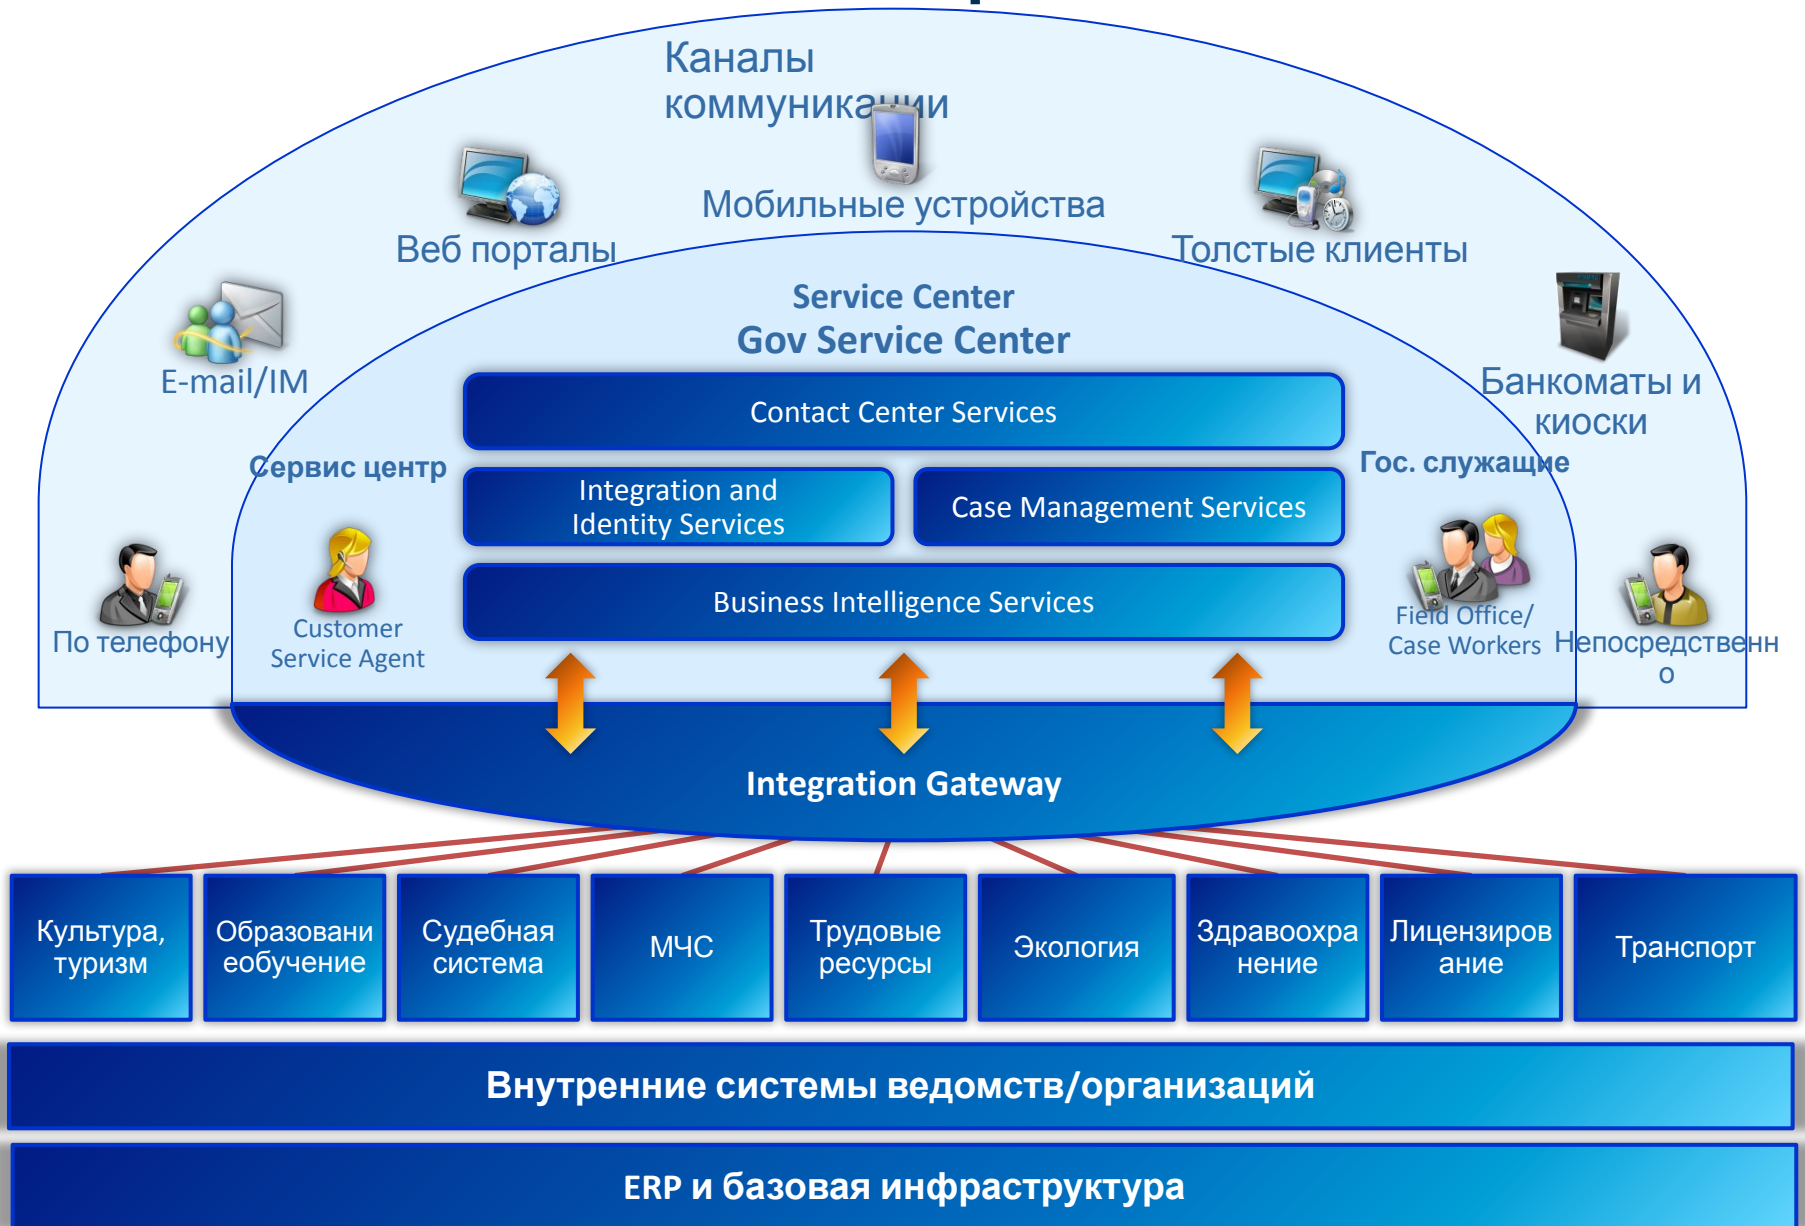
Каналы коммуникации

Веб порталы

Мобильные устройства

Толстые клиенты

E-mail/IM

Банкоматы и киоски

Service Center
Gov Service Center

Contact Center Services

Сервис центр

Гос. служащие

Integration and Identity Services

Case Management Services

Business Intelligence Services

По телефону

Customer Service Agent

Field Office/ Case Workers

Непосредственно

Integration Gateway

| Культура, туризм | Образование обучение | Судебная система | МЧС | Трудовые ресурсы | Экология | Здравоохранение | Лицензирование | Транспорт |
|---|---|---|---|---|---|---|---|---|

Внутренние системы ведомств/организаций

ERP и базовая инфраструктура